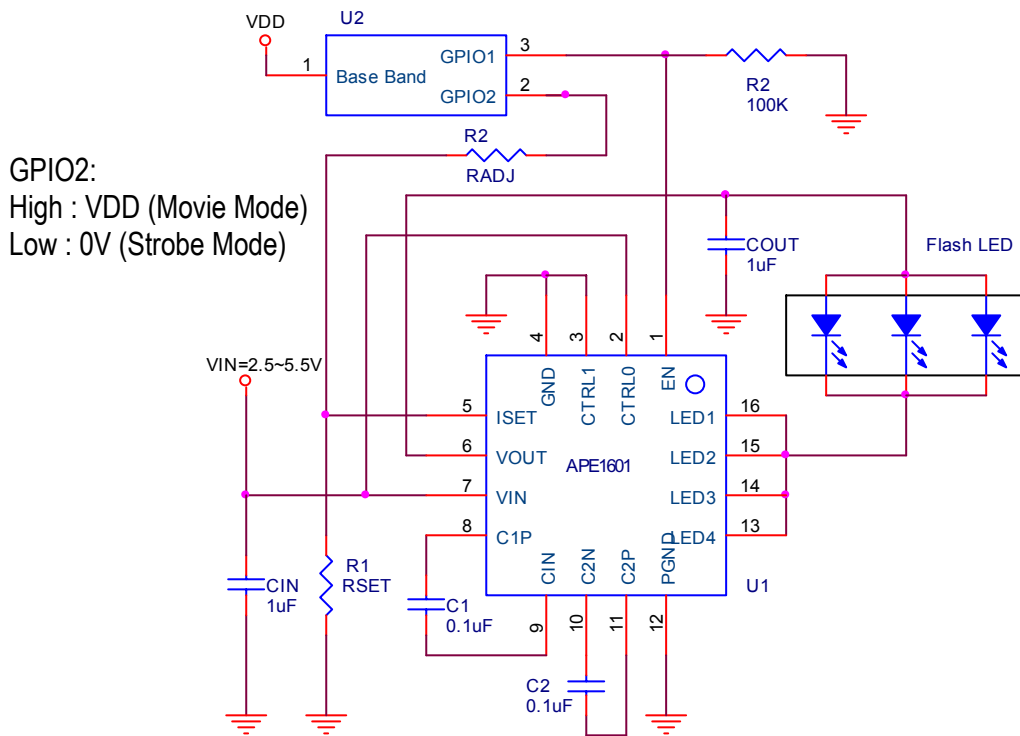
VDD

U2

1

Base Band

GPIO1

GPIO2

3

2

R2

100K

R2

RADJ

GPIO2:

High : VDD (Movie Mode)

Low : 0V (Strobe Mode)

COUT

1uF

Flash LED

VIN=2.5~5.5V

4

3

2

1

GND

CTRL1

CTRL0

EN

5

ISET

6

VOUT

7

VIN

8

C1P

APE1601

16

LED1

15

LED2

14

LED3

13

LED4

CIN

C2N

C2P

PGND

U1

CIN

1uF

R1

RSET

C1

0.1uF

9

10

11

12

C2

0.1uF